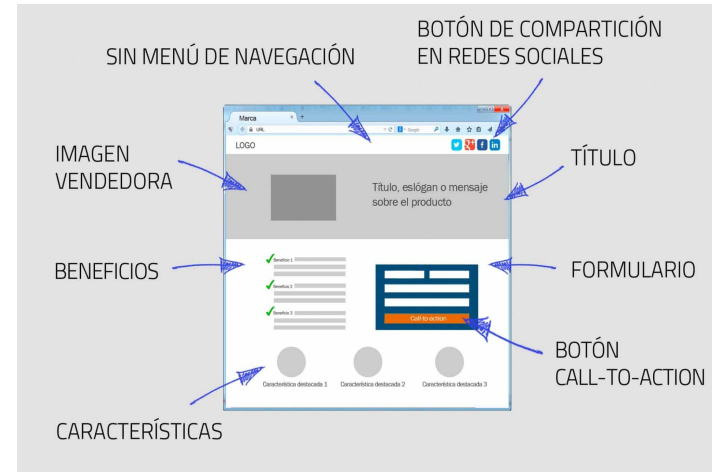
SIN MENÚ DE NAVEGACIÓN

BOTÓN DE COMPARTICIÓN EN REDES SOCIALES

Marca

URL

Google

LOGO

IMAGEN VENDEDORA

TÍTULO

Título, eslógan o mensaje sobre el producto

BENEFICIOS

Beneficio 1

Beneficio 2

Beneficio 3

FORMULARIO

Call to action

BOTÓN CALL-TO-ACTION

Característica destacada 1

Característica destacada 2

Característica destacada 3

CARACTERÍSTICAS